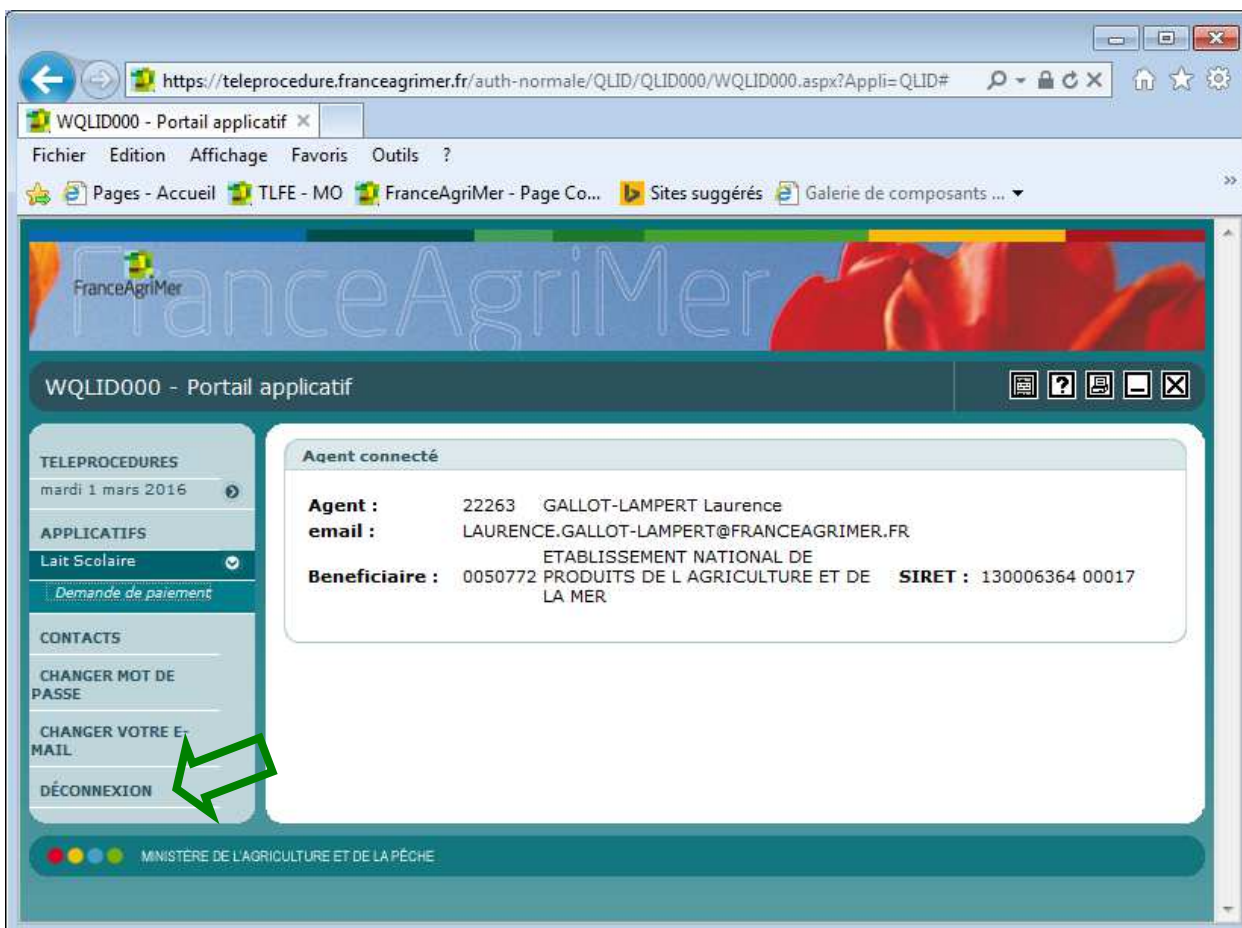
https://teleprocedure.franceagrimer.fr/auth-normale/QLID/QLID000/WQLID000.aspx?Appli=QLID#

WQLID000 - Portail applicatif

Fichier Edition Affichage Favoris Outils ?

Pages - Accueil TLFE - MO FranceAgriMer - Page Co... Sites suggérés Galerie de composants ...

FranceAgriMer

FranceAgriMer

WQLID000 - Portail applicatif

TELEPROCEDURES
mardi 1 mars 2016

APPLICATIFS
Lait Scolaire
Demande de paiement

CONTACTS

CHANGER MOT DE PASSE

CHANGER VOTRE E-MAIL

DÉCONNEXION

Agent connecté

| | | | |
|---|---|---|---|
| **Agent :** | 22263 GALLOT-LAMPERT Laurence | | |
| **email :** | LAURENCE.GALLOT-LAMPERT@FRANCEAGRIMER.FR | | |
| **Beneficiaire :** | 0050772 ETABLISSEMENT NATIONAL DE PRODUITS DE L AGRICULTURE ET DE LA MER | **SIRET :** | 130006364 00017 |

MINISTÈRE DE L'AGRICULTURE ET DE LA PÊCHE